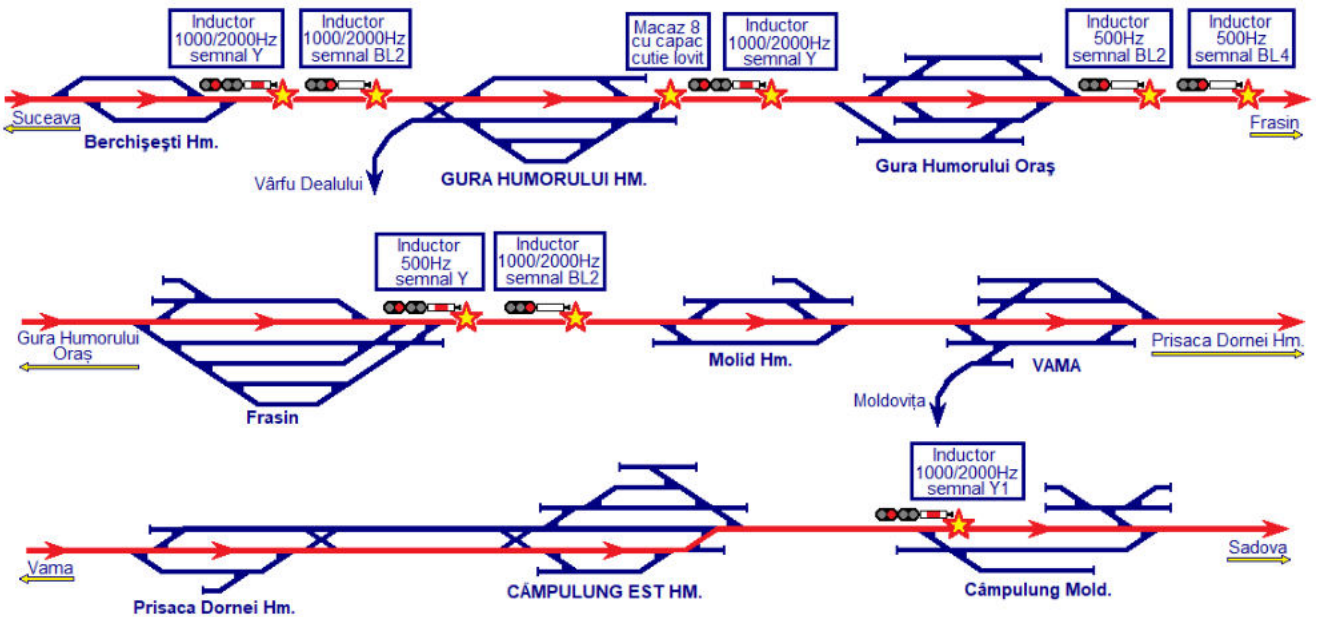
Inductor 1000/2000Hz semnal Y

Inductor 1000/2000Hz semnal BL2

Macaz 8 cu capac cutie lovit

Inductor 1000/2000Hz semnal Y

Inductor 500Hz semnal BL2

Inductor 500Hz semnal BL4

Suceava

Berchişeşti Hm.

Vârfu Dealului

GURA HUMORULUI HM.

Gura Humorului Oraş

Frasin

Inductor 500Hz semnal Y

Inductor 1000/2000Hz semnal BL2

Gura Humorului Oraş

Frasin

Molid Hm.

VAMA

Prisaca Dornei Hm.

Moldoviţa

Inductor 1000/2000Hz semnal Y1

Vama

Prisaca Dornei Hm.

CÂMPULUNG EST HM.

Câmpulung Mold.

Sadova